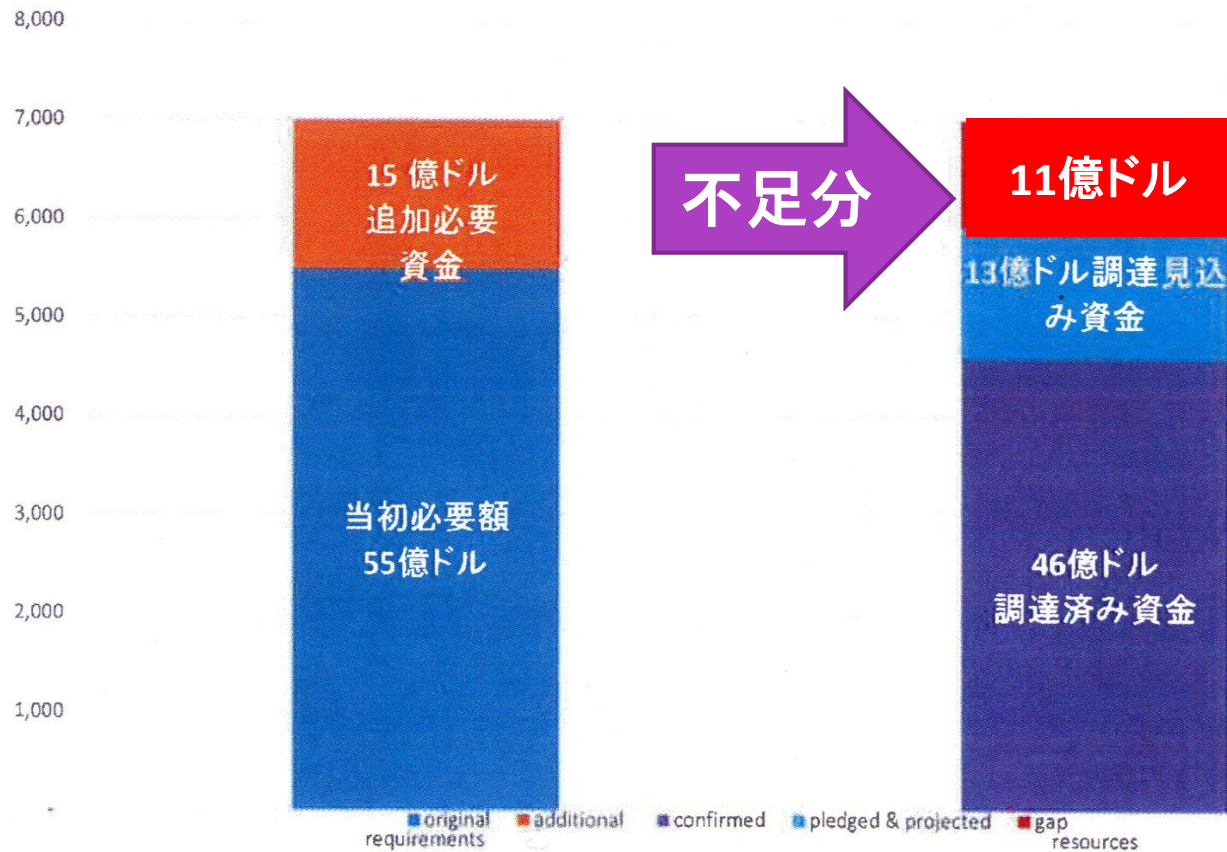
8,000

7,000

6,000

5,000

4,000

3,000

2,000

1,000

15 億ドル
追加必要
資金

当初必要額
55億ドル

不足分

11億ドル

13億ドル調達見込み資金

46億ドル
調達済み資金

original requirements
additional
confirmed
pledged & projected
gap resources